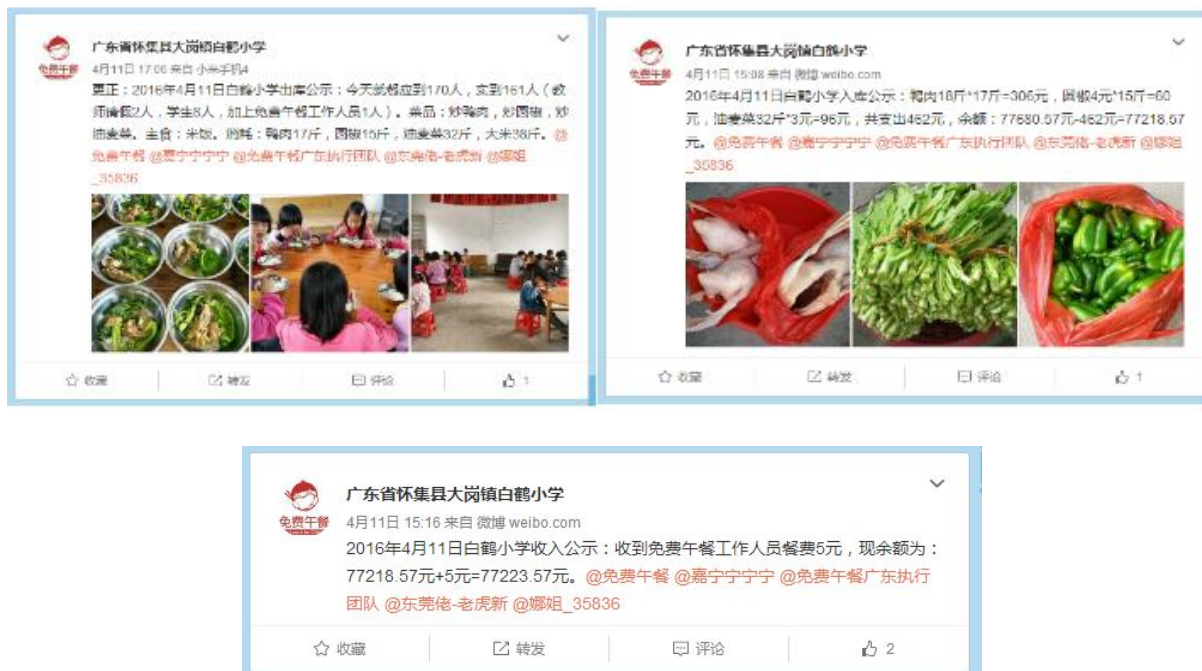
广东省怀集县大岗镇白鹤小学
免费午餐
4月11日 17:06 来自 小米手机4
更正：2016年4月11日白鹤小学出库公示：今天就餐应到170人，实到161人（教师请假2人，学生8人，加上免费午餐工作人员1人）。菜品：炒鸭肉，炒圆椒，炒油麦菜。主食：米饭。消耗：鸭肉17斤，圆椒15斤，油麦菜32斤，大米38斤。@免费午餐 @嘉宁宁宁宁 @免费午餐广东执行团队 @东莞佬-老虎新 @娜姐_35836

收藏 | 转发 | 评论 | 1

广东省怀集县大岗镇白鹤小学
免费午餐
4月11日 15:08 来自 微博 weibo.com
2016年4月11日白鹤小学入库公示：鸭肉18斤*17斤=306元，圆椒4元*15斤=60元，油麦菜32斤*3元=96元，共支出462元，余额：77680.57元-462元=77218.57元。@免费午餐 @嘉宁宁宁宁 @免费午餐广东执行团队 @东莞佬-老虎新 @娜姐_35836

收藏 | 转发 | 评论 | 1

广东省怀集县大岗镇白鹤小学
免费午餐
4月11日 15:16 来自 微博 weibo.com
2016年4月11日白鹤小学收入公示：收到免费午餐工作人员餐费5元，现余额为：77218.57元+5元=77223.57元。@免费午餐 @嘉宁宁宁宁 @免费午餐广东执行团队 @东莞佬-老虎新 @娜姐_35836

收藏 | 转发 | 评论 | 2